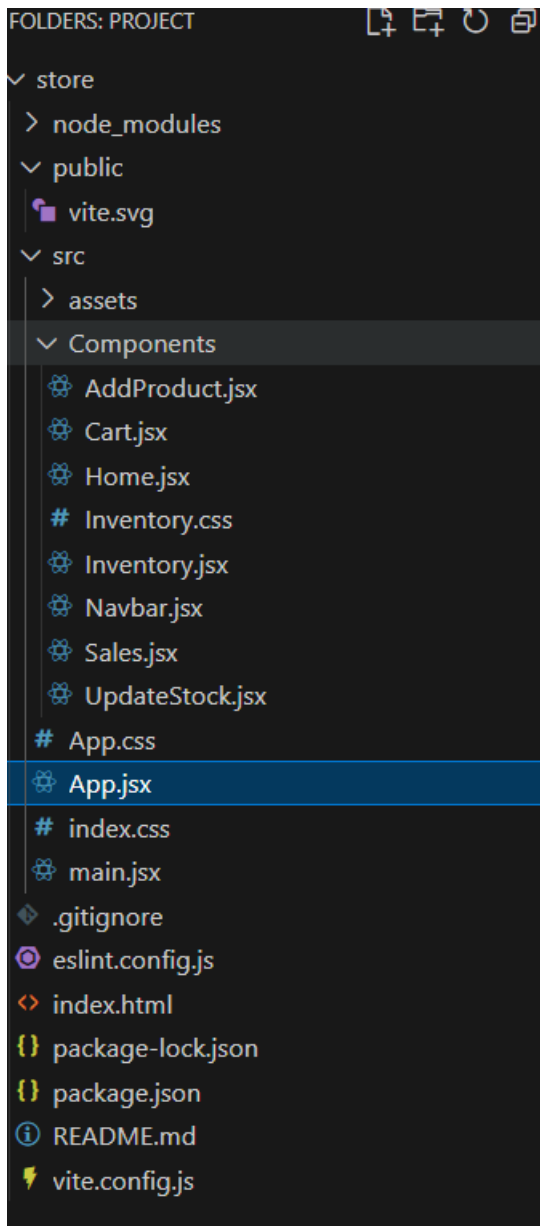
FOLDERS: PROJECT

store
node_modules
public
vite.svg
src
assets
Components
AddProduct.jsx
Cart.jsx
Home.jsx
Inventory.css
Inventory.jsx
Navbar.jsx
Sales.jsx
UpdateStock.jsx
App.css
App.jsx
index.css
main.jsx
.gitignore
eslint.config.js
index.html
package-lock.json
package.json
README.md
vite.config.js